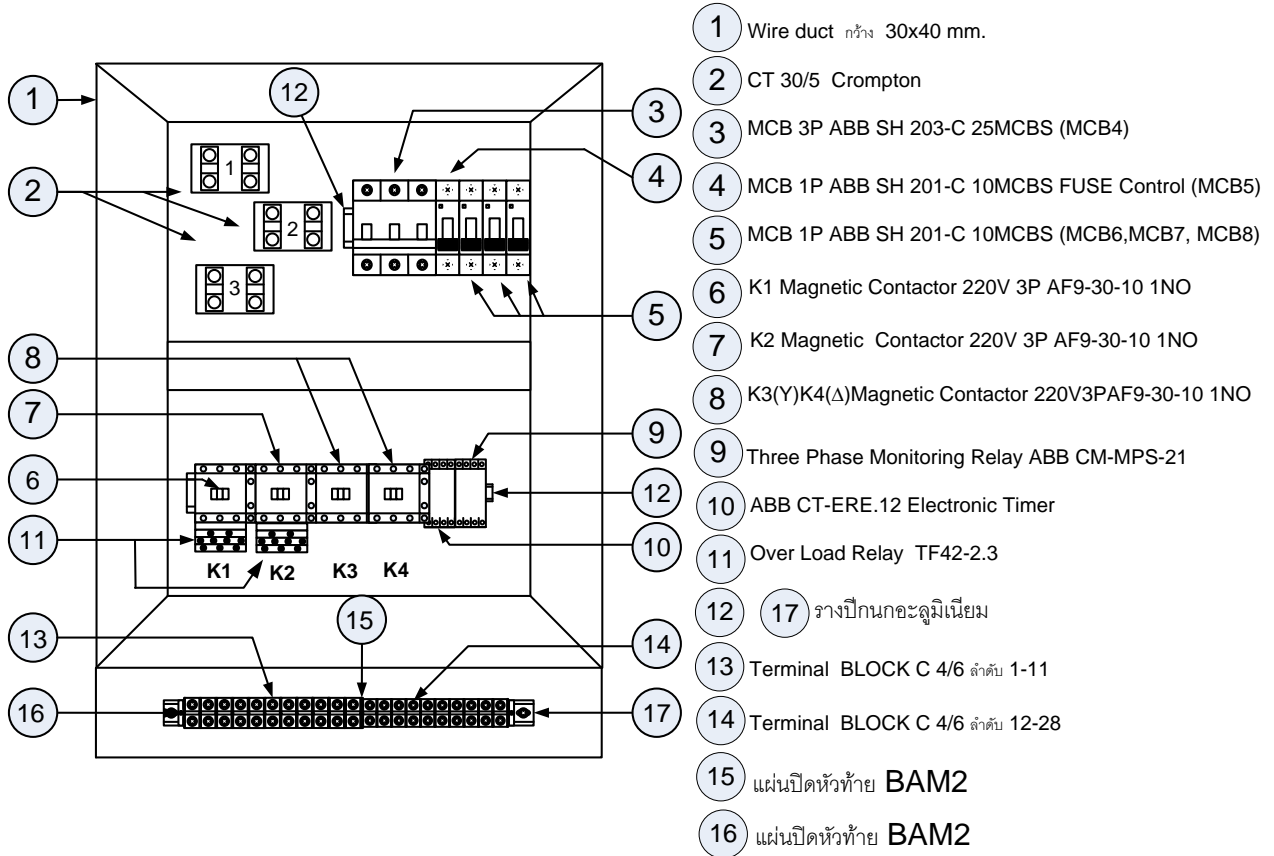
1 Wire duct กว้าง 30x40 mm.

2 CT 30/5 Crompton

3 MCB 3P ABB SH 203-C 25MCBS (MCB4)

4 MCB 1P ABB SH 201-C 10MCBS FUSE Control (MCB5)

5 MCB 1P ABB SH 201-C 10MCBS (MCB6,MCB7, MCB8)

6 K1 Magnetic Contactor 220V 3P AF9-30-10 1NO

7 K2 Magnetic Contactor 220V 3P AF9-30-10 1NO

8 K3(Y)K4($\Delta$)Magnetic Contactor 220V3PAF9-30-10 1NO

9 Three Phase Monitoring Relay ABB CM-MPS-21

10 ABB CT-ERE.12 Electronic Timer

11 Over Load Relay TF42-2.3

12 17 รางปีกนกอะลูมิเนียม

13 Terminal BLOCK C 4/6 ลำดับ 1-11

14 Terminal BLOCK C 4/6 ลำดับ 12-28

15 แผ่นปิดหัวท้าย BAM2

16 แผ่นปิดหัวท้าย BAM2

1 2 12 3 4 1 2 3 5 8 7 9 6 12 11 10 K1 K2 K3 K4 15 13 14 16 17